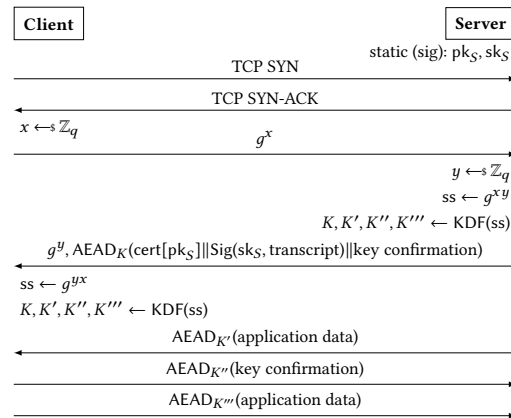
Client

Server

static (sig): $\mathsf{pk}_S, \mathsf{sk}_S$

TCP SYN

TCP SYN-ACK

$x \leftarrow\!\!\$\ \mathbb{Z}_q$

$g^x$

$y \leftarrow\!\!\$\ \mathbb{Z}_q$

$\mathsf{ss} \leftarrow g^{xy}$

$K, K', K'', K''' \leftarrow \mathsf{KDF}(\mathsf{ss})$

$g^y$, $\mathsf{AEAD}_K(\mathsf{cert}[\mathsf{pk}_S] \| \mathsf{Sig}(\mathsf{sk}_S, \mathsf{transcript}) \| \mathsf{key\ confirmation})$

$\mathsf{ss} \leftarrow g^{yx}$

$K, K', K'', K''' \leftarrow \mathsf{KDF}(\mathsf{ss})$

$\mathsf{AEAD}_{K'}(\mathsf{application\ data})$

$\mathsf{AEAD}_{K''}(\mathsf{key\ confirmation})$

$\mathsf{AEAD}_{K'''}(\mathsf{application\ data})$